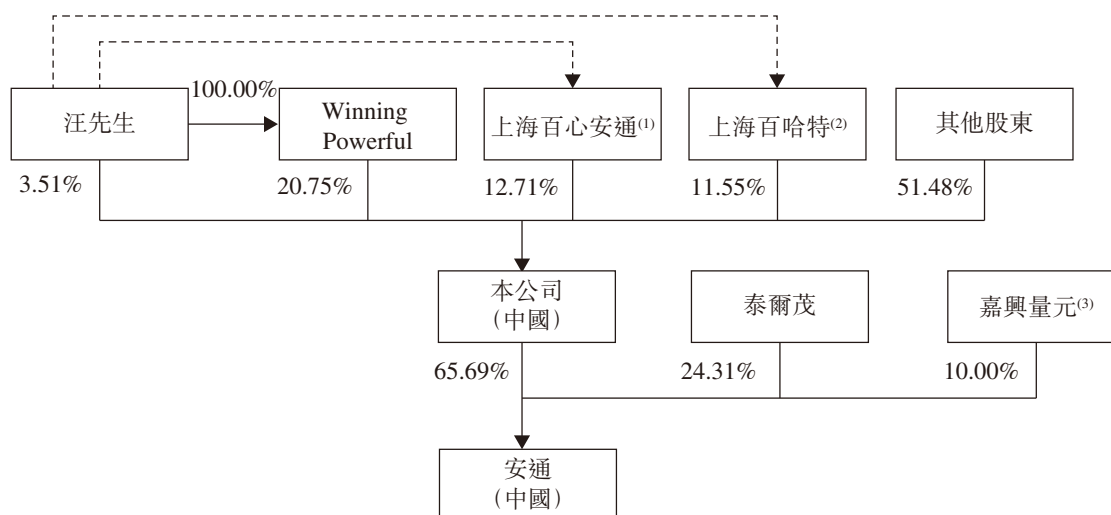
汪先生

100.00%

Winning Powerful

上海百心安通$^{(1)}$

上海百哈特$^{(2)}$

其他股東

3.51%

20.75%

12.71%

11.55%

51.48%

本公司
(中國)

泰爾茂

嘉興量元$^{(3)}$

65.69%

24.31%

10.00%

安通
(中國)